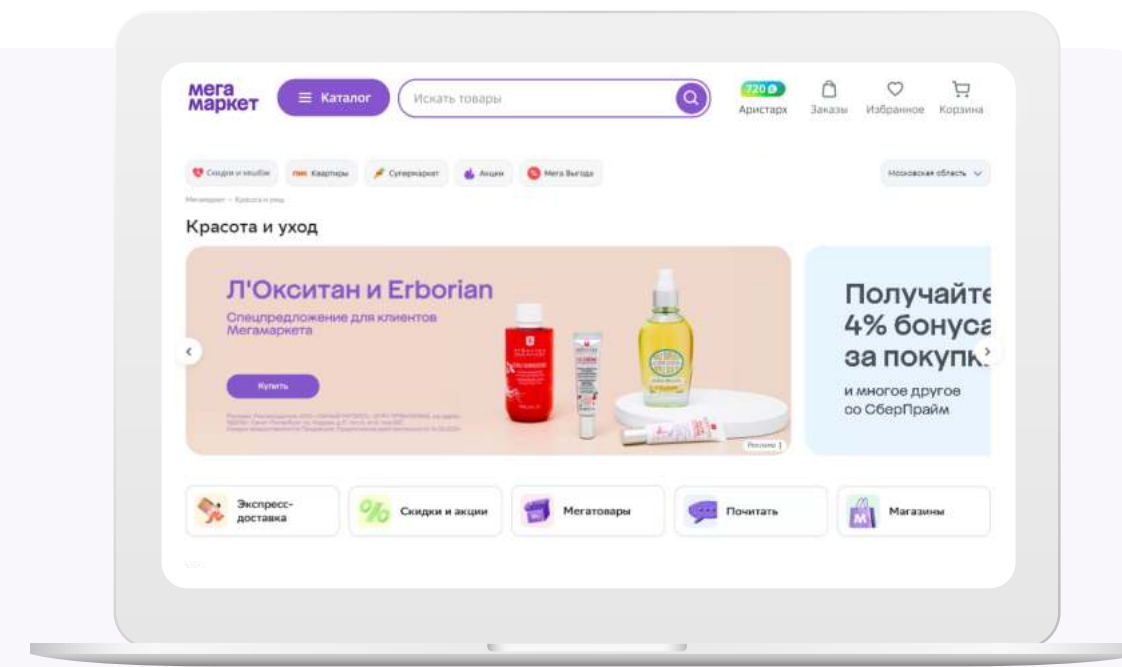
мега маркет

Каталог

Искать товары

720

Аристарх

Заказы

Избранное

Корзина

Скидки и кешбэк

ПИК Квартиры

Супермаркет

Акции

Мега Выгода

Московская область

Мегамаркет • Красота и уход

Красота и уход

Л'Окситан и Erborian

Спецпредложение для клиентов Мегамаркета

Купить

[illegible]

Реклама

Получайте 4% бонуса за покупк

и многое другое со СберПрайм

Экспресс-доставка

Скидки и акции

Мегатовары

Почитать

Магазины